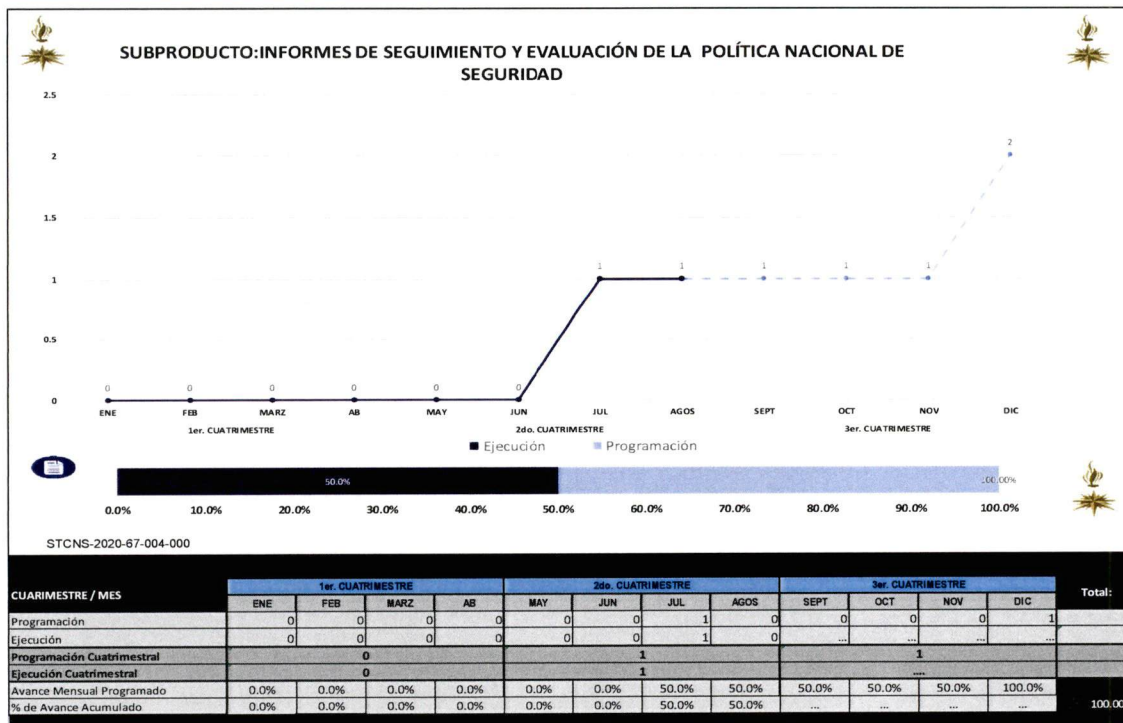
SUBPRODUCTO:INFORMES DE SEGUIMIENTO Y EVALUACIÓN DE LA POLÍTICA NACIONAL DE SEGURIDAD

2.5
2
1.5
1
0.5
0

0 0 0 0 0 0 1 1 1 1 1 2

ENE FEB MARZ AB MAY JUN JUL AGOS SEPT OCT NOV DIC

1er. CUATRIMESTRE 2do. CUATRIMESTRE 3er. CUATRIMESTRE

Ejecución Programación

50.0% 100.00%

0.0% 10.0% 20.0% 30.0% 40.0% 50.0% 60.0% 70.0% 80.0% 90.0% 100.0%

STCNS-2020-67-004-000

| CUARIMESTRE / MES | 1er. CUATRIMESTRE | | | | 2do. CUATRIMESTRE | | | | 3er. CUATRIMESTRE | | | | Total: |
|---|---|---|---|---|---|---|---|---|---|---|---|---|---|
| | ENE | FEB | MARZ | AB | MAY | JUN | JUL | AGOS | SEPT | OCT | NOV | DIC | |
| Programación | 0 | 0 | 0 | 0 | 0 | 0 | 1 | 0 | 0 | 0 | 0 | 1 | |
| Ejecución | 0 | 0 | 0 | 0 | 0 | 0 | 1 | 0 | ... | ... | ... | ... | |
| Programación Cuatrimestral | 0 | | | | 1 | | | | 1 | | | | |
| Ejecución Cuatrimestral | 0 | | | | 1 | | | | ... | | | | |
| Avance Mensual Programado | 0.0% | 0.0% | 0.0% | 0.0% | 0.0% | 0.0% | 50.0% | 50.0% | 50.0% | 50.0% | 50.0% | 100.0% | |
| % de Avance Acumulado | 0.0% | 0.0% | 0.0% | 0.0% | 0.0% | 0.0% | 50.0% | 50.0% | ... | ... | ... | ... | 100.00 |